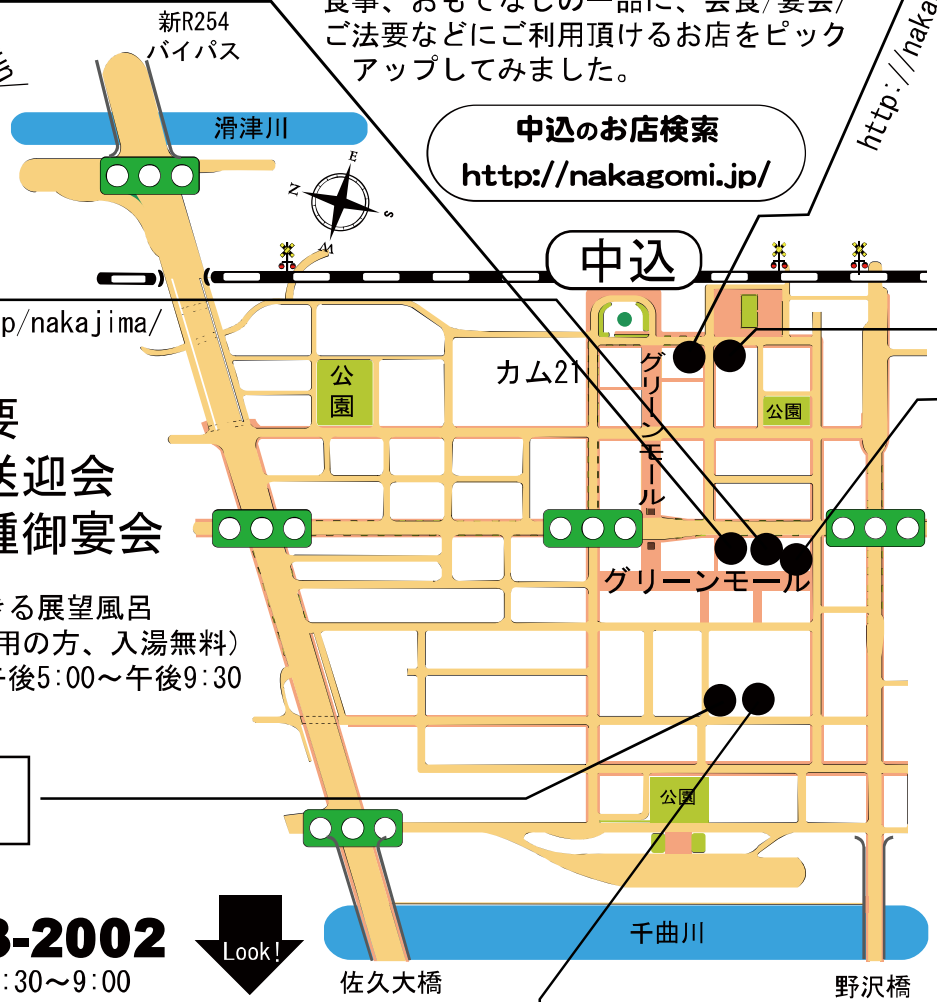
新R254
バイパス

食事、おもてなしの一品に、会食/宴会/ご法要などにご利用頂けるお店をピックアップしてみました。

http://naka

中込のお店検索
http://nakagomi.jp/

滑津川

中込

p/nakajima/

カム21

グリーンモール

公園

公園

要
送迎会
種御宴会

きる展望風呂
用の方、入湯無料)
午後5:00〜午後9:30

グリーンモール

公園

3-2002
:30〜9:00

Look!

千曲川

佐久大橋

野沢橋